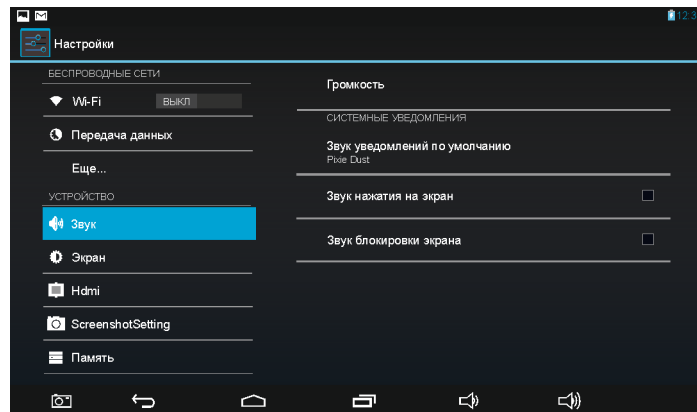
12:3

Настройки

БЕСПРОВОДНЫЕ СЕТИ

Wi-Fi ВЫКЛ

Передача данных

Еще...

УСТРОЙСТВО

Звук

Экран

Hdmi

ScreenshotSetting

Память

Громкость

СИСТЕМНЫЕ УВЕДОМЛЕНИЯ

Звук уведомлений по умолчанию
Pixie Dust

Звук нажатия на экран

Звук блокировки экрана